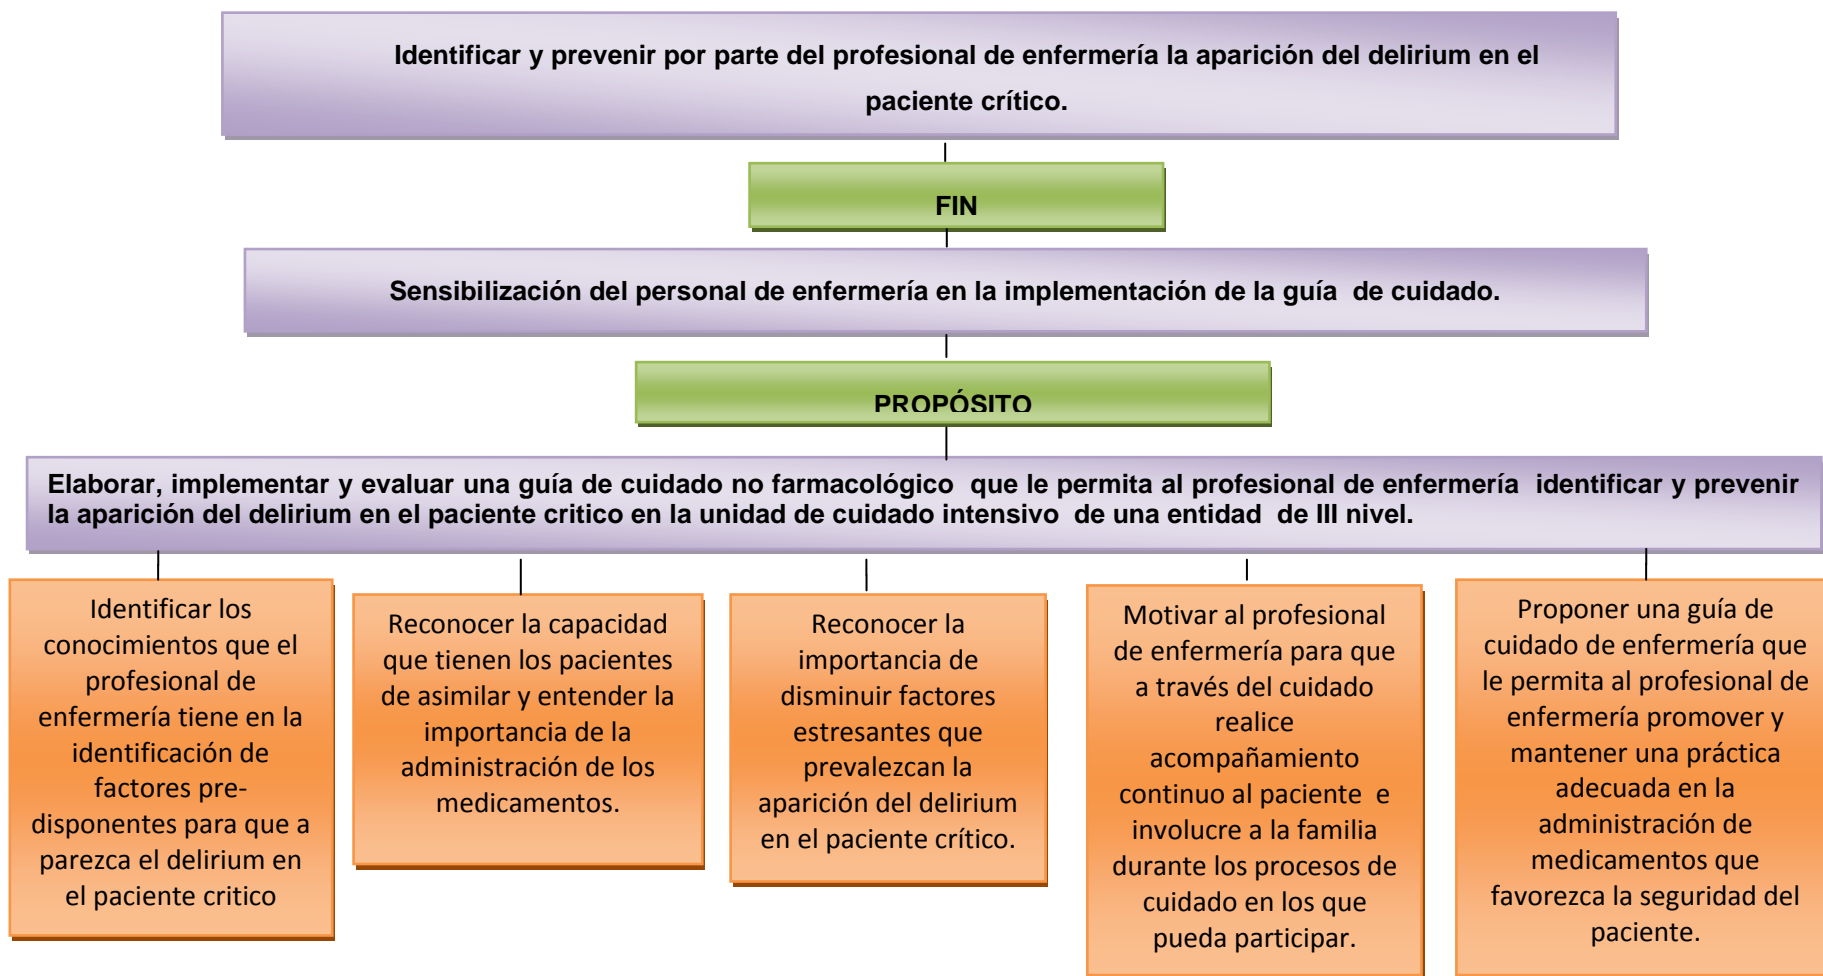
Identificar y prevenir por parte del profesional de enfermería la aparición del delirium en el paciente crítico.

FIN

Sensibilización del personal de enfermería en la implementación de la guía de cuidado.

PROPÓSITO

Elaborar, implementar y evaluar una guía de cuidado no farmacológico que le permita al profesional de enfermería identificar y prevenir la aparición del delirium en el paciente critico en la unidad de cuidado intensivo de una entidad de III nivel.

Identificar los conocimientos que el profesional de enfermería tiene en la identificación de factores pre-disponentes para que a parezca el delirium en el paciente critico

Reconocer la capacidad que tienen los pacientes de asimilar y entender la importancia de la administración de los medicamentos.

Reconocer la importancia de disminuir factores estresantes que prevalezcan la aparición del delirium en el paciente crítico.

Motivar al profesional de enfermería para que a través del cuidado realice acompañamiento continuo al paciente e involucre a la familia durante los procesos de cuidado en los que pueda participar.

Proponer una guía de cuidado de enfermería que le permita al profesional de enfermería promover y mantener una práctica adecuada en la administración de medicamentos que favorezca la seguridad del paciente.